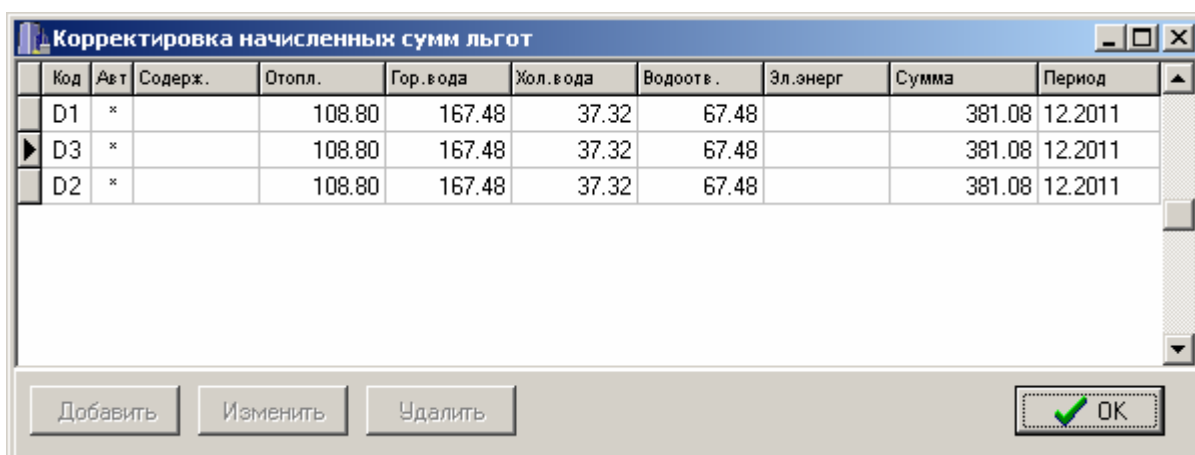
Корректировка начисленных сумм льгот

| Код | Авт | Содерж. | Отопл. | Гор.вода | Хол.вода | Водоотв. | Эл.энерг | Сумма | Период |
|---|---|---|---|---|---|---|---|---|---|
| D1 | * | | 108.80 | 167.48 | 37.32 | 67.48 | | 381.08 | 12.2011 |
| D3 | * | | 108.80 | 167.48 | 37.32 | 67.48 | | 381.08 | 12.2011 |
| D2 | * | | 108.80 | 167.48 | 37.32 | 67.48 | | 381.08 | 12.2011 |

Добавить Изменить Удалить OK